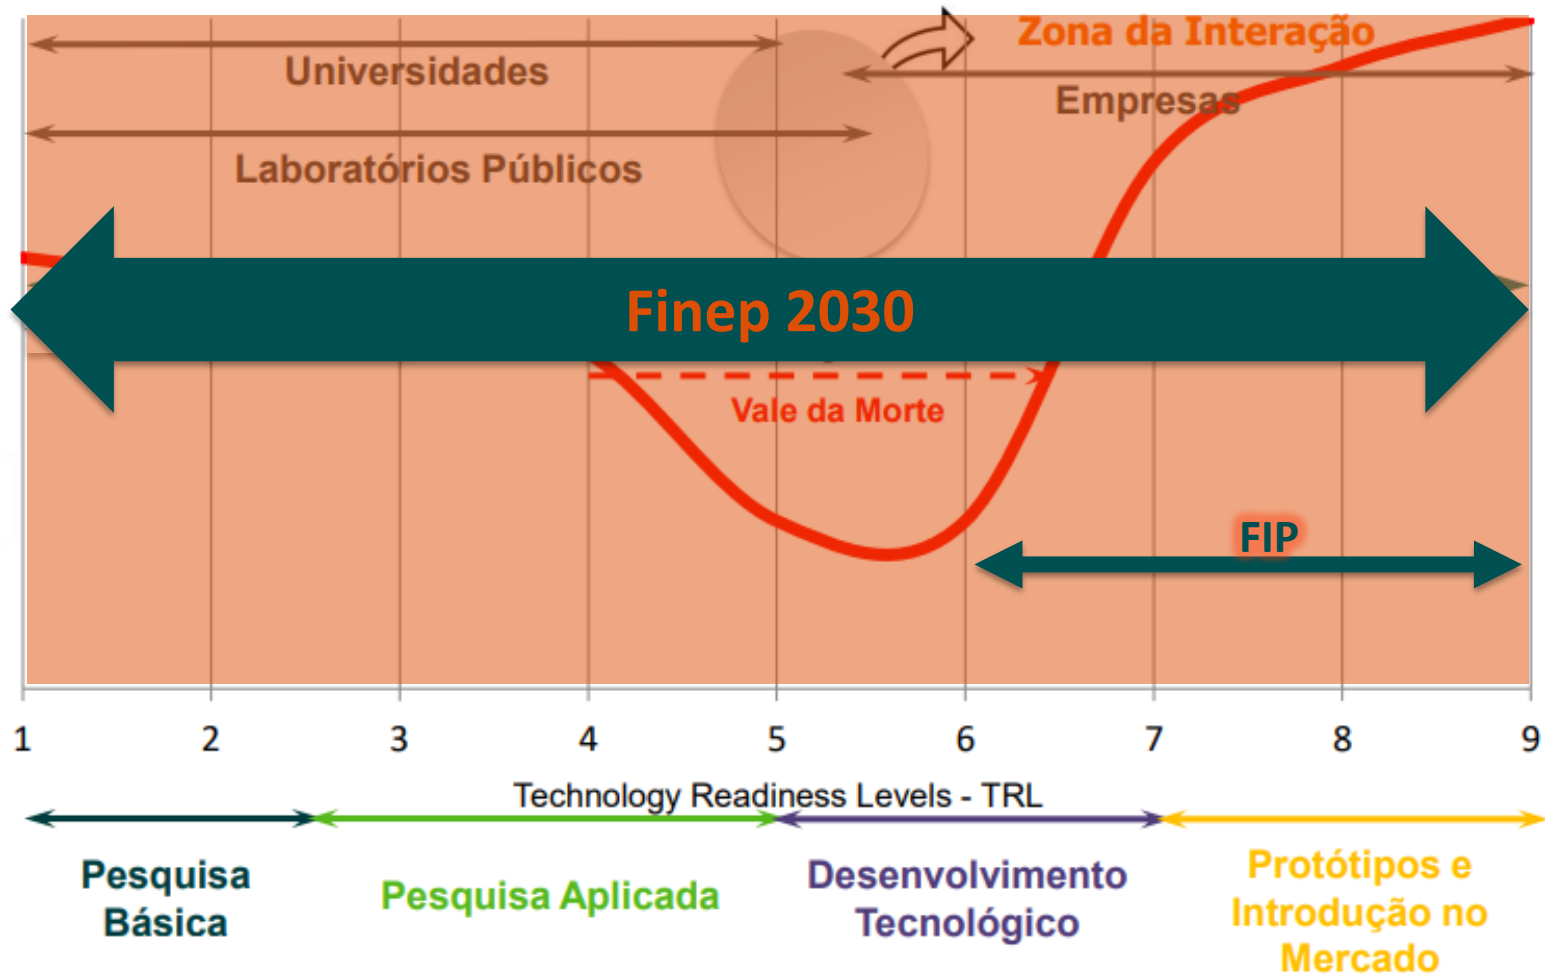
Zona da Interação

Universidades

Empresas

Laboratórios Públicos

Finep 2030

Vale da Morte

FIP

1 2 3 4 5 6 7 8 9

Technology Readiness Levels - TRL

Pesquisa Básica

Pesquisa Aplicada

Desenvolvimento Tecnológico

Protótipos e Introdução no Mercado